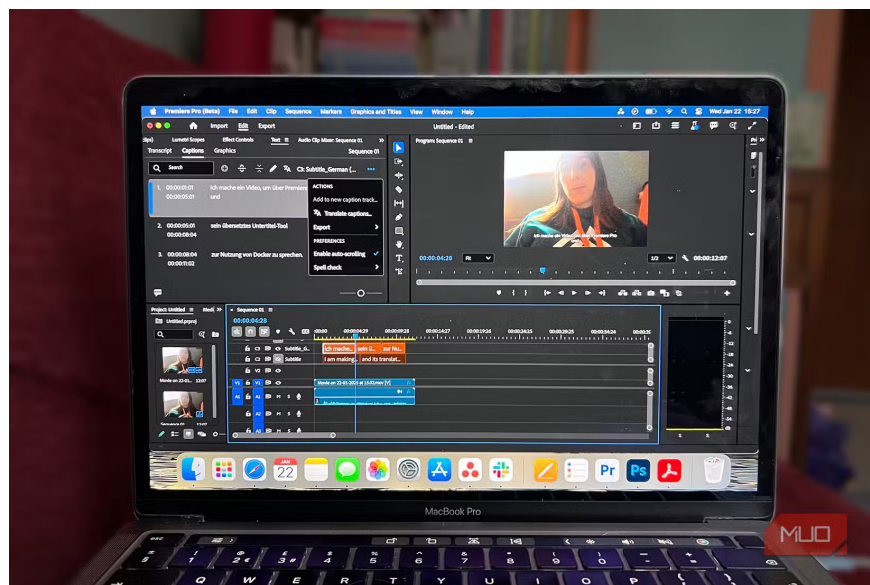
Premiere Pro (Beta) File Edit Clip Sequence Markers Graphics and Titles View Window Help

Wed Jan 22 15:27

Import Edit Export

Untitled - Edited

Lumetri Scopes Effect Controls Text Audio Clip Mixer: Sequence 01

Transcript Captions Graphics Sequence 01

C1: Subtitle_German (...

1. 00:00:01:01 ich mache ein Video, um über Premiere 00:00:05:01 und

2. 00:00:05:01 sein übersetztes Untertitel-Tool 00:00:08:04

3. 00:00:08:04 zur Nutzung von Docker zu sprechen. 00:00:11:02

ACTIONS
Add to new caption track...
Translate captions...
Export
PREFERENCES
Enable auto-scrolling
Spell check

Program: Sequence 01

ich mache ein Video, um über Premiere Pro

00:00:04:28 Fit 1/2 00:00:12:07

Project: Untitled Medi

Untitled.prproj

Movie on 22-01... 12:07

Sequence 01 12:07

Sequence 01

00:00:04:28

:00:00 00:00:04:29 00:00:09:28 00:00:14:27 00:00:19:26 00:00:24:25 00:00:29:25 00:00:34:24 00:00:39

C3 Subtitle_G...
C2 Subtitle
V2
V1
A1
A2
A3

ich mache... sein ü... zur Nu...

I am making... and its translat...

Movie on 22-01-2025 at 15:53.mov [V]

JAN 22

Pr Ps

MacBook Pro

MUO